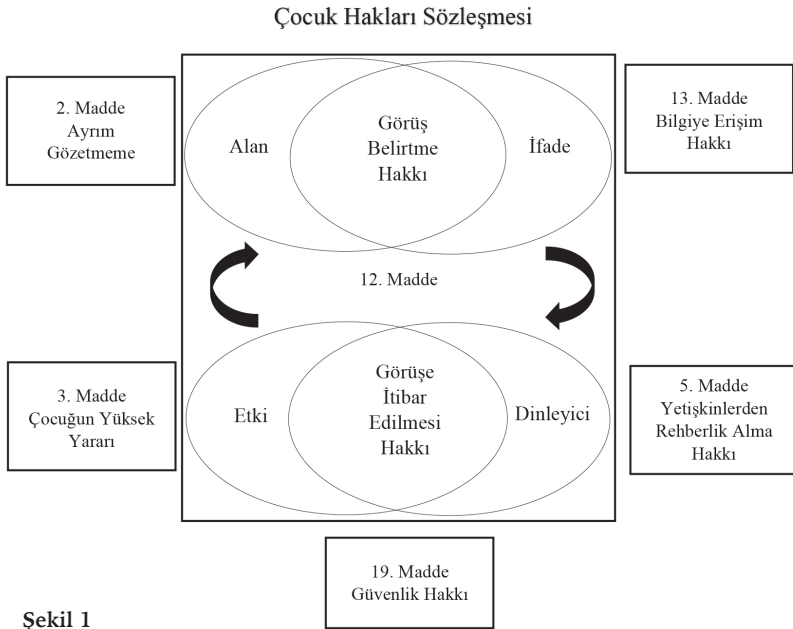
Çocuk Hakları Sözleşmesi

2. Madde
Ayrım
Gözetmeme

Alan

Görüş
Belirtme
Hakkı

İfade

13. Madde
Bilgiye Erişim
Hakkı

12. Madde

3. Madde
Çocuğun Yüksek
Yararı

Etki

Görüşe
İtibar
Edilmesi
Hakkı

Dinleyici

5. Madde
Yetişkinlerden
Rehberlik Alma
Hakkı

19. Madde
Güvenlik Hakkı

Şekil 1